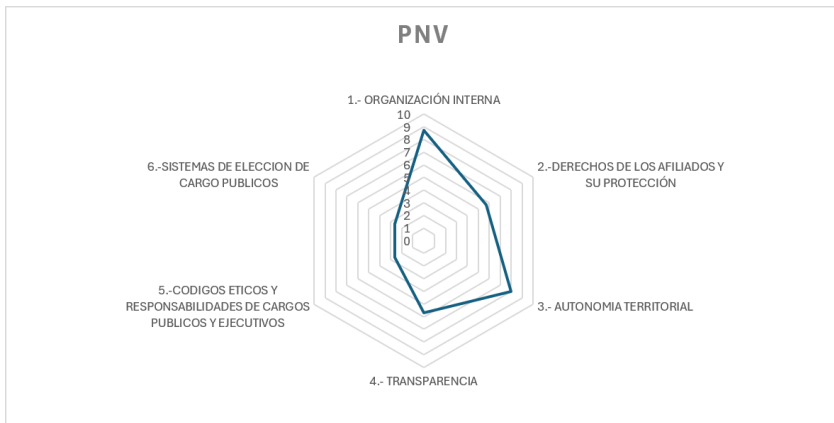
PNV

1.- ORGANIZACIÓN INTERNA

10
9
8
7
6
5
4
3
2
1
0

2.-DERECHOS DE LOS AFILIADOS Y SU PROTECCIÓN

3.- AUTONOMIA TERRITORIAL

4.- TRANSPARENCIA

5.-CODIGOS ETICOS Y RESPONSABILIDADES DE CARGOS PUBLICOS Y EJECUTIVOS

6.-SISTEMAS DE ELECCION DE CARGO PUBLICOS